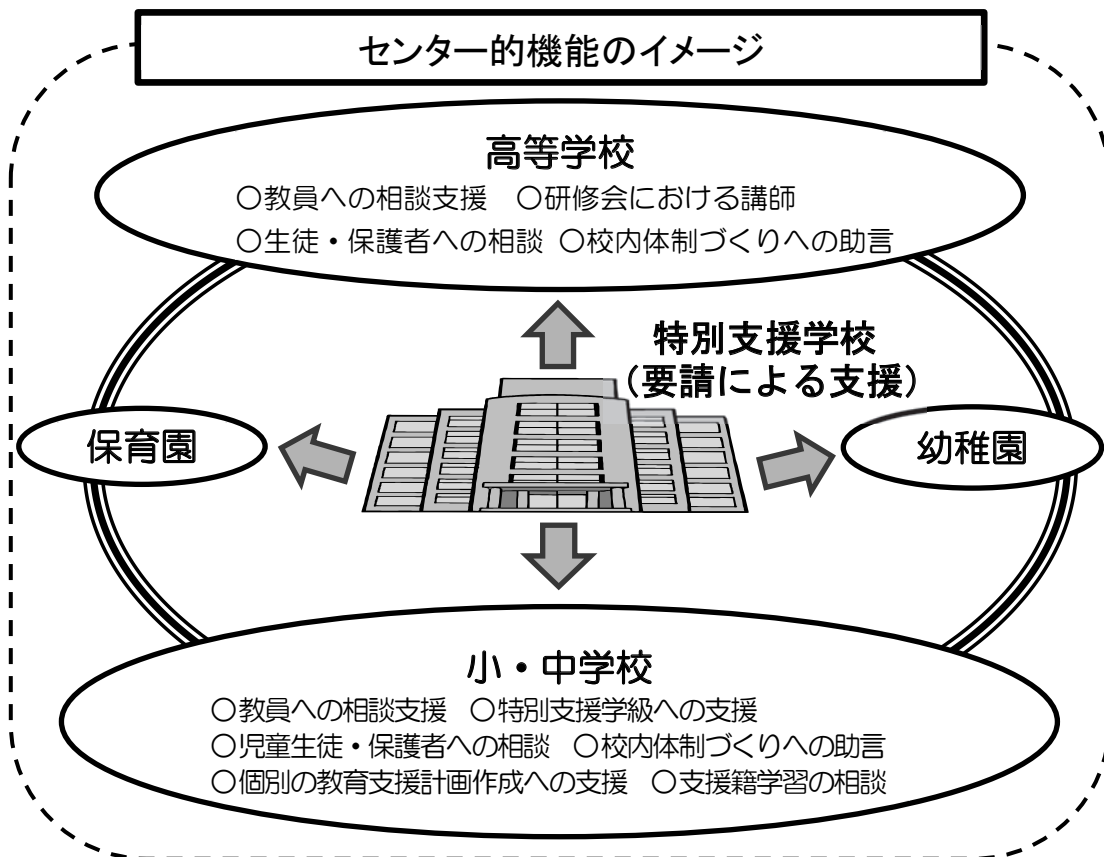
センター的機能のイメージ

高等学校
○教員への相談支援　○研修会における講師
○生徒・保護者への相談　○校内体制づくりへの助言

特別支援学校
（要請による支援）

保育園

幼稚園

小・中学校
○教員への相談支援　○特別支援学級への支援
○児童生徒・保護者への相談　○校内体制づくりへの助言
○個別の教育支援計画作成への支援　○支援籍学習の相談